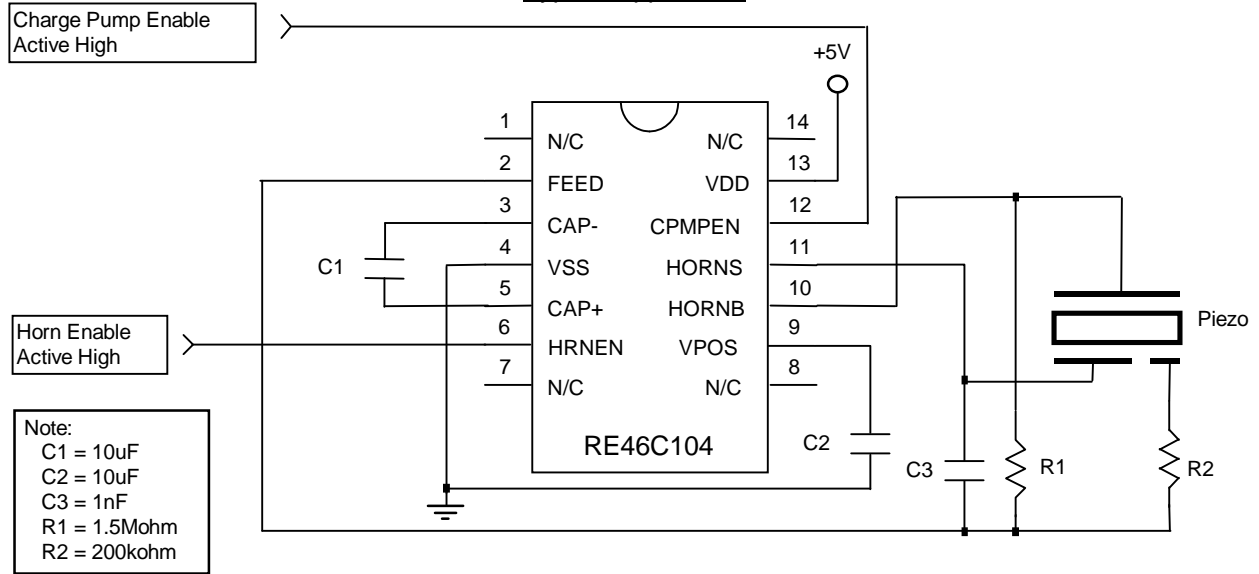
Charge Pump Enable
Active High

+5V

1
N/C
2
FEED
3
CAP-
4
VSS
5
CAP+
6
HRNEN
7
N/C

14
N/C
13
VDD
12
CPMPEN
11
HORNS
10
HORNB
9
VPOS
8
N/C

RE46C104

C1

Horn Enable
Active High

C2

C3

R1

R2

Piezo

Note:
C1 = 10uF
C2 = 10uF
C3 = 1nF
R1 = 1.5Mohm
R2 = 200kohm